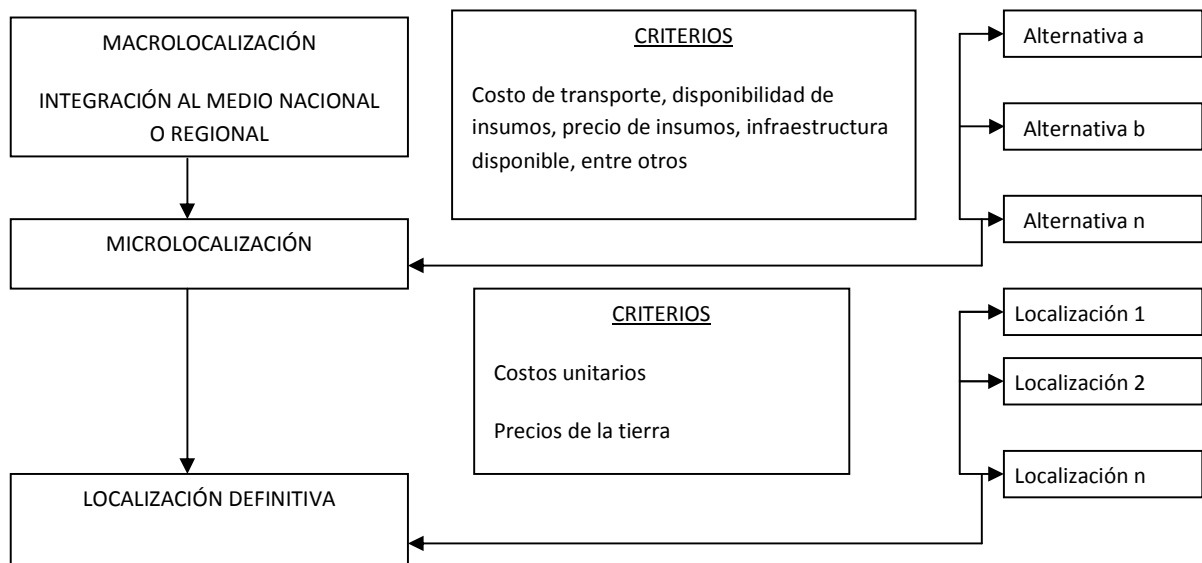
MACROLOCALIZACIÓN

INTEGRACIÓN AL MEDIO NACIONAL O REGIONAL

CRITERIOS

Costo de transporte, disponibilidad de insumos, precio de insumos, infraestructura disponible, entre otros

Alternativa a

Alternativa b

Alternativa n

MICROLOCALIZACIÓN

CRITERIOS

Costos unitarios

Precios de la tierra

Localización 1

Localización 2

Localización n

LOCALIZACIÓN DEFINITIVA